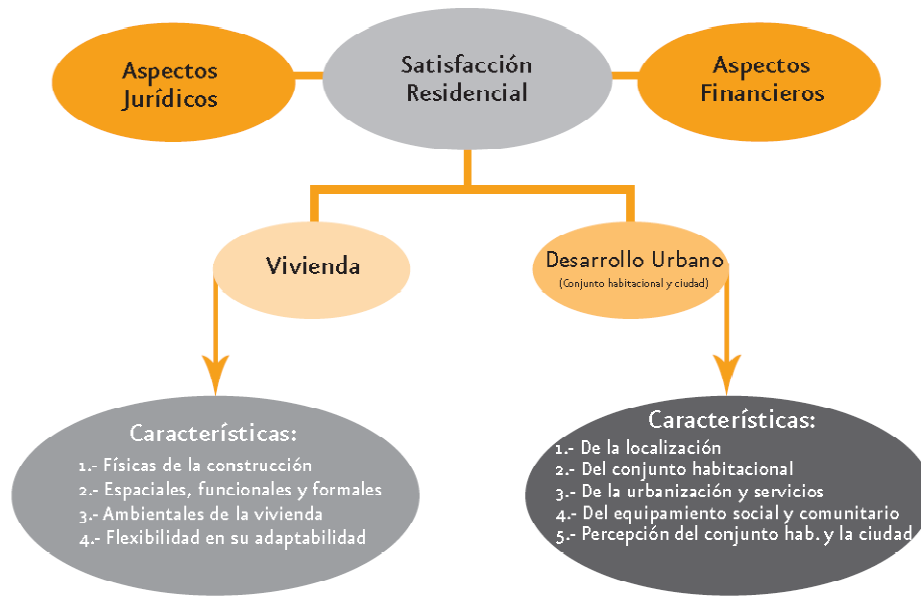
Aspectos Jurídicos

Satisfacción Residencial

Aspectos Financieros

Vivienda

Desarrollo Urbano
(Conjunto habitacional y ciudad)

Características:
1.- Físicas de la construcción
2.- Espaciales, funcionales y formales
3.- Ambientales de la vivienda
4.- Flexibilidad en su adaptabilidad

Características:
1.- De la localización
2.- Del conjunto habitacional
3.- De la urbanización y servicios
4.- Del equipamiento social y comunitario
5.- Percepción del conjunto hab. y la ciudad